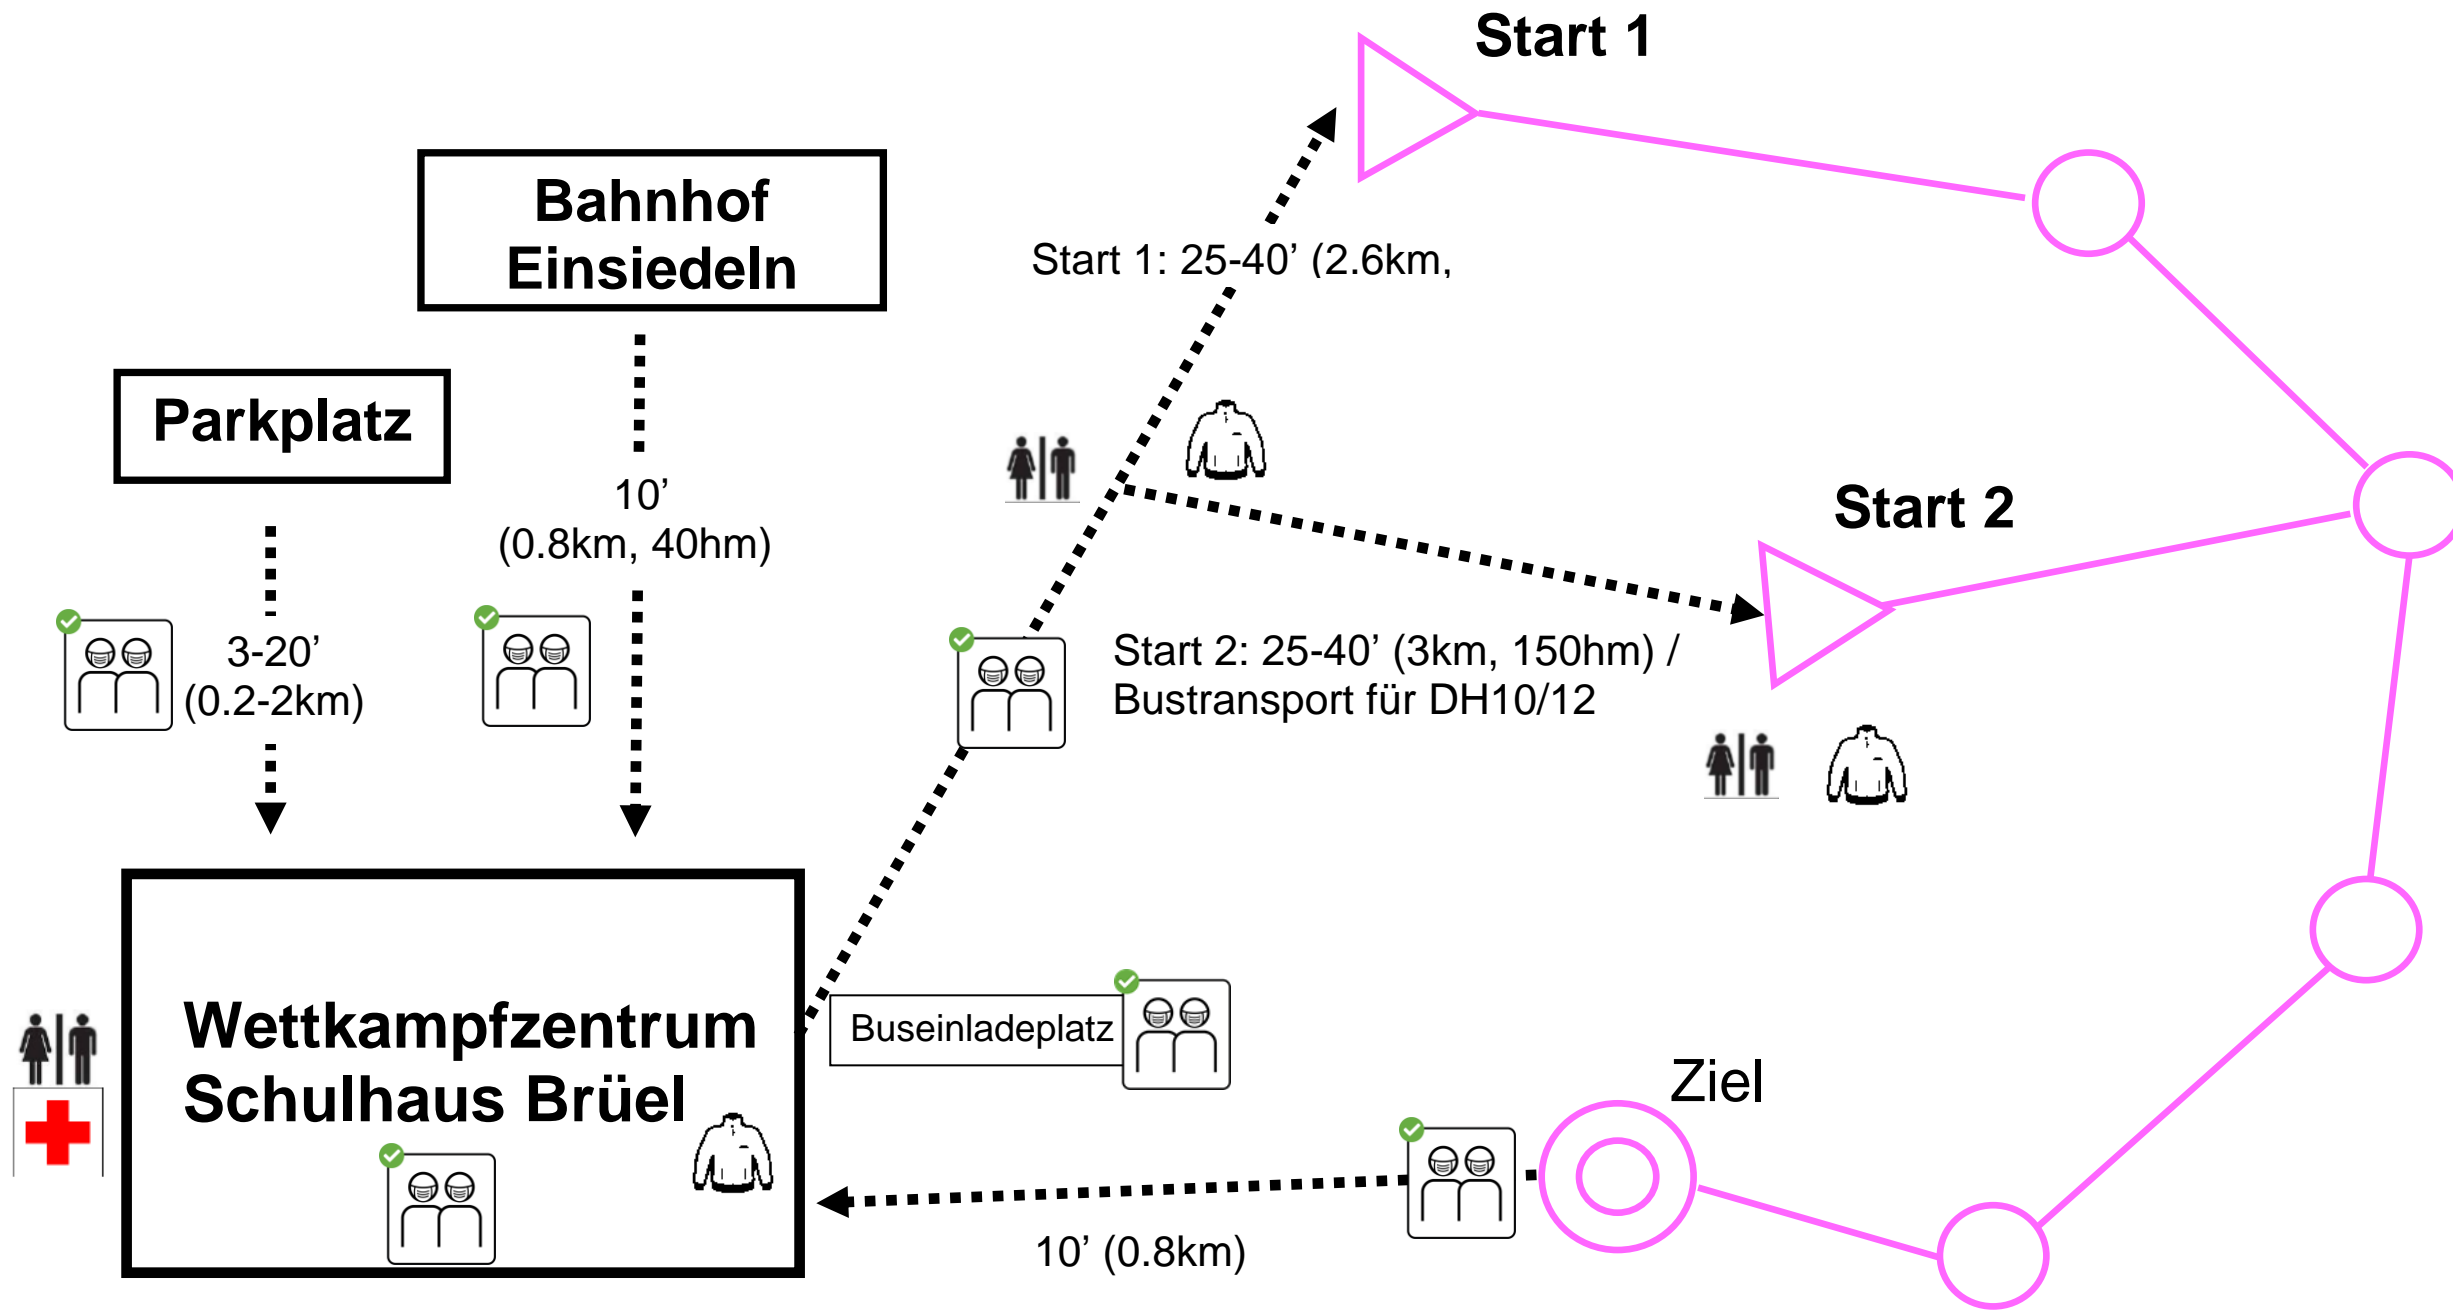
Start 1

Bahnhof Einsiedeln

Parkplatz

10’ (0.8km, 40hm)

3-20’ (0.2-2km)

Start 1: 25-40’ (2.6km,

Start 2

Start 2: 25-40’ (3km, 150hm) / Bustransport für DH10/12

Wettkampfzentrum Schulhaus Brüel

Buseinladeplatz

Ziel

10’ (0.8km)